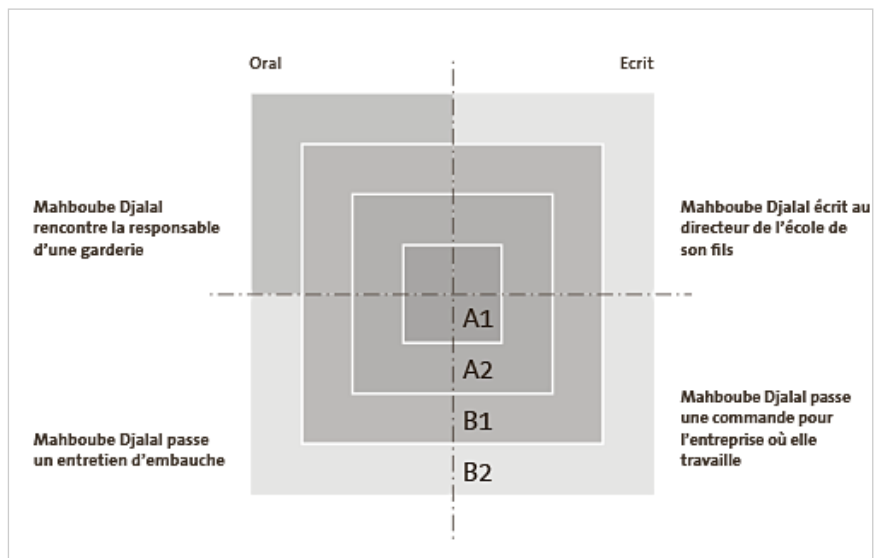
Oral

Ecrit

Mahboube Djalal rencontre la responsable d'une garderie

Mahboube Djalal écrit au directeur de l'école de son fils

A1

A2

B1

B2

Mahboube Djalal passe une commande pour l'entreprise où elle travaille

Mahboube Djalal passe un entretien d'embauche